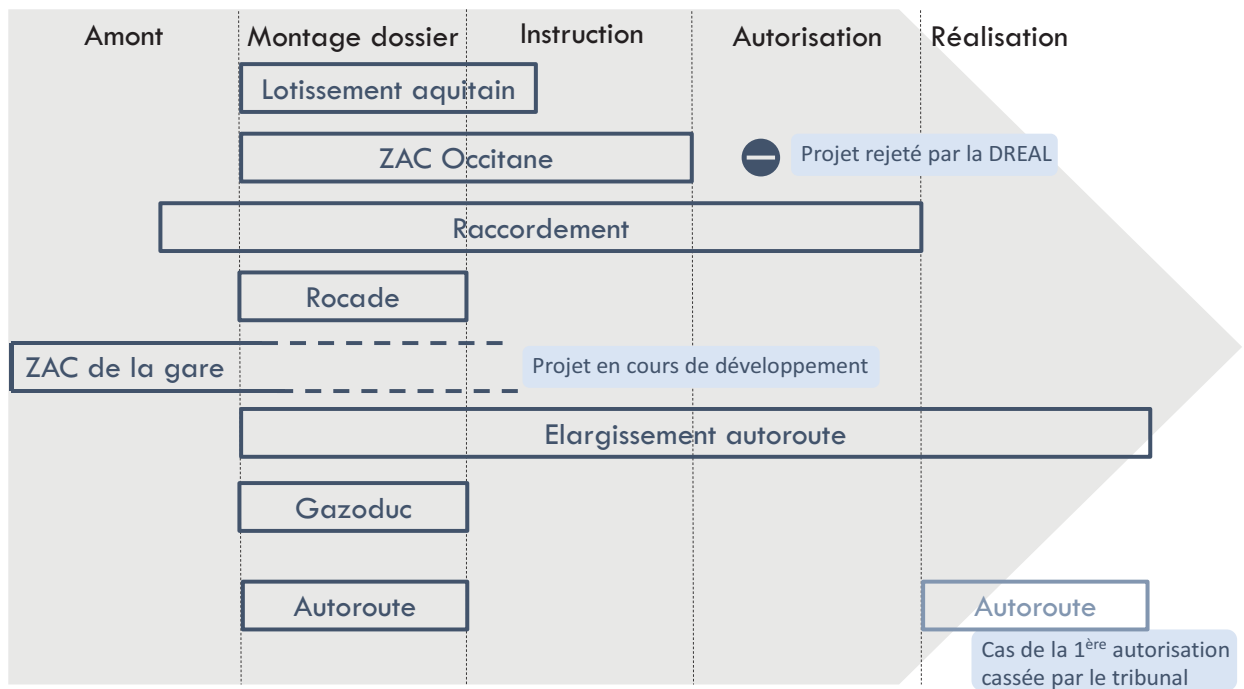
Amont
Montage dossier
Instruction
Autorisation
Réalisation

Lotissement aquitain

ZAC Occitane

Projet rejeté par la DREAL

Raccordement

Rocade

ZAC de la gare

Projet en cours de développement

Elargissement autoroute

Gazoduc

Autoroute

Autoroute

Cas de la 1$^{ère}$ autorisation cassée par le tribunal